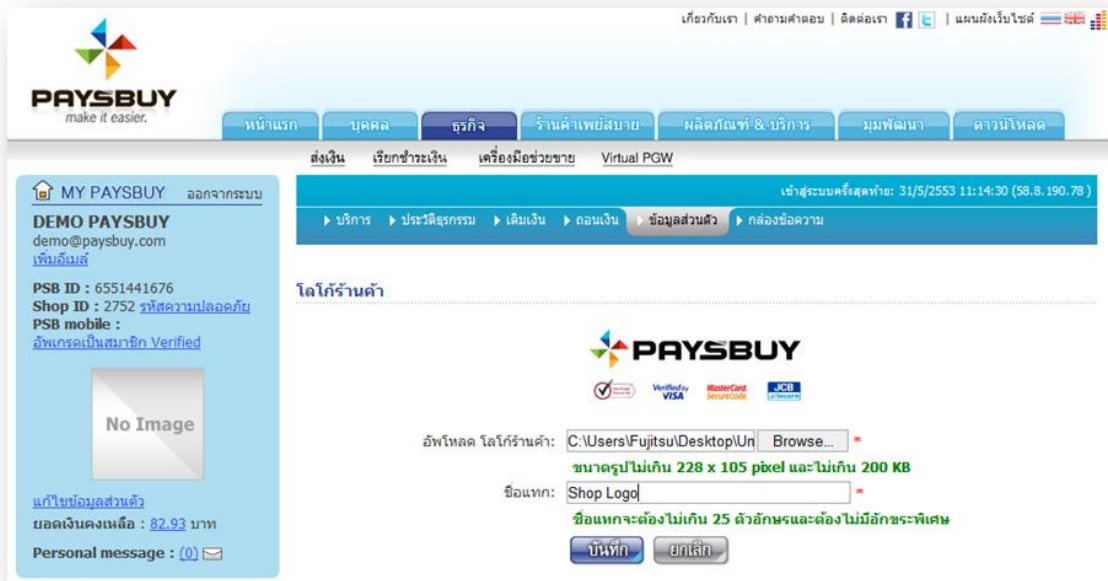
PAYSBUY
make it easier.

เกี่ยวกับเรา | คำถามคำตอบ | ติดต่อเรา | แผนผังเว็บไซต์

หน้าแรก | บุคคล | ธุรกิจ | ร้านค้าเพย์สบาย | ผลิตภัณฑ์ & บริการ | มุมพัฒนา | ดาวน์โหลด

ส่งเงิน | เรียกชำระเงิน | เครื่องมือช่วยขาย | Virtual PGW

MY PAYSBUY ออกจากระบบ
DEMO PAYSBUY
demo@paysbuy.com
เพิ่มอีเมล์

PSB ID : 6551441676
Shop ID : 2752 รหัสความปลอดภัย
PSB mobile :
อัพเกรดเป็นสมาชิก Verified

No Image

แก้ไขข้อมูลส่วนตัว
ยอดเงินคงเหลือ : 82.93 บาท

Personal message : (0)

เข้าสู่ระบบครั้งสุดท้าย: 31/5/2553 11:14:30 (58.8.190.78 )

บริการ | ประวัติธุรกรรม | เติมเงิน | ถอนเงิน | ข้อมูลส่วนตัว | กล่องข้อความ

โลโก้ร้านค้า

PAYSBUY

Verified by VISA | MasterCard SecureCode | JCB J/Secure

อัพโหลด โลโก้ร้านค้า: C:\Users\Fujitsu\Desktop\Un Browse... *
ขนาดรูปไม่เกิน 228 x 105 pixel และไม่เกิน 200 KB

ชื่อแทก: Shop Logo *
ชื่อแทกจะต้องไม่เกิน 25 ตัวอักษรและต้องไม่มีอักขระพิเศษ

บันทึก | ยกเลิก